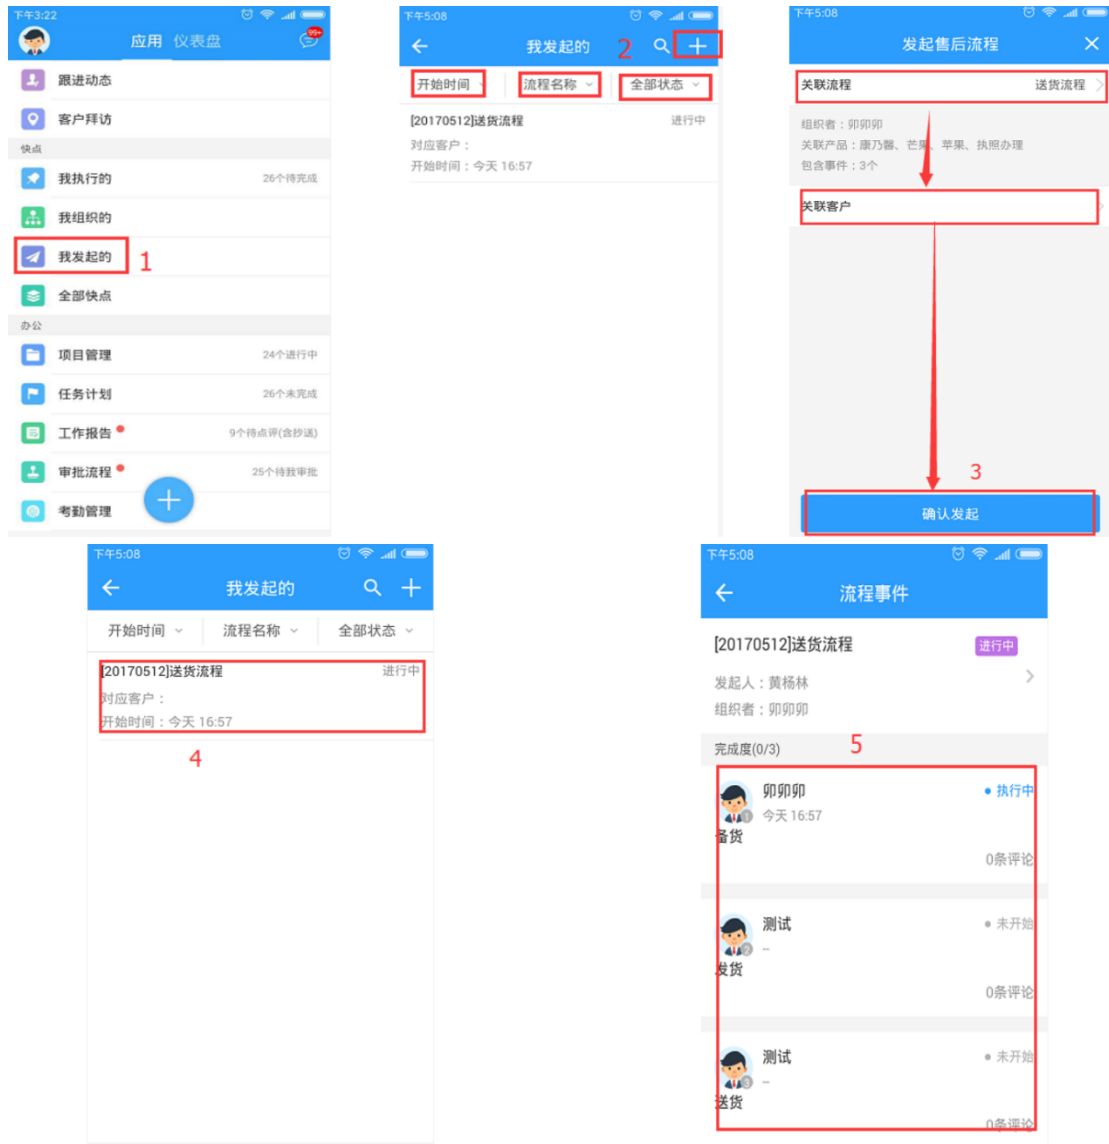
下午3:22
应用 仪表盘
99+
跟进动态
客户拜访
快点
我执行的 26个待完成
我组织的
我发起的
1
全部快点
办公
项目管理 24个进行中
任务计划 26个未完成
工作报告 9个待点评(含抄送)
审批流程 25个待我审批
考勤管理

下午5:08
我发起的
2
开始时间
流程名称
全部状态
[20170512]送货流程 进行中
对应客户：
开始时间：今天 16:57

下午5:08
发起售后流程
关联流程 送货流程
组织者：卯卯卯
关联产品：康乃馨、芒果、苹果、执照办理
包含事件：3个
关联客户
3
确认发起

下午5:08
我发起的
开始时间
流程名称
全部状态
[20170512]送货流程 进行中
对应客户：
开始时间：今天 16:57
4

下午5:08
流程事件
[20170512]送货流程 进行中
发起人：黄杨林
组织者：卯卯卯
完成度(0/3)
5
卯卯卯 执行中
今天 16:57
备货
0条评论
测试 未开始
-
发货
0条评论
测试 未开始
-
送货
0条评论